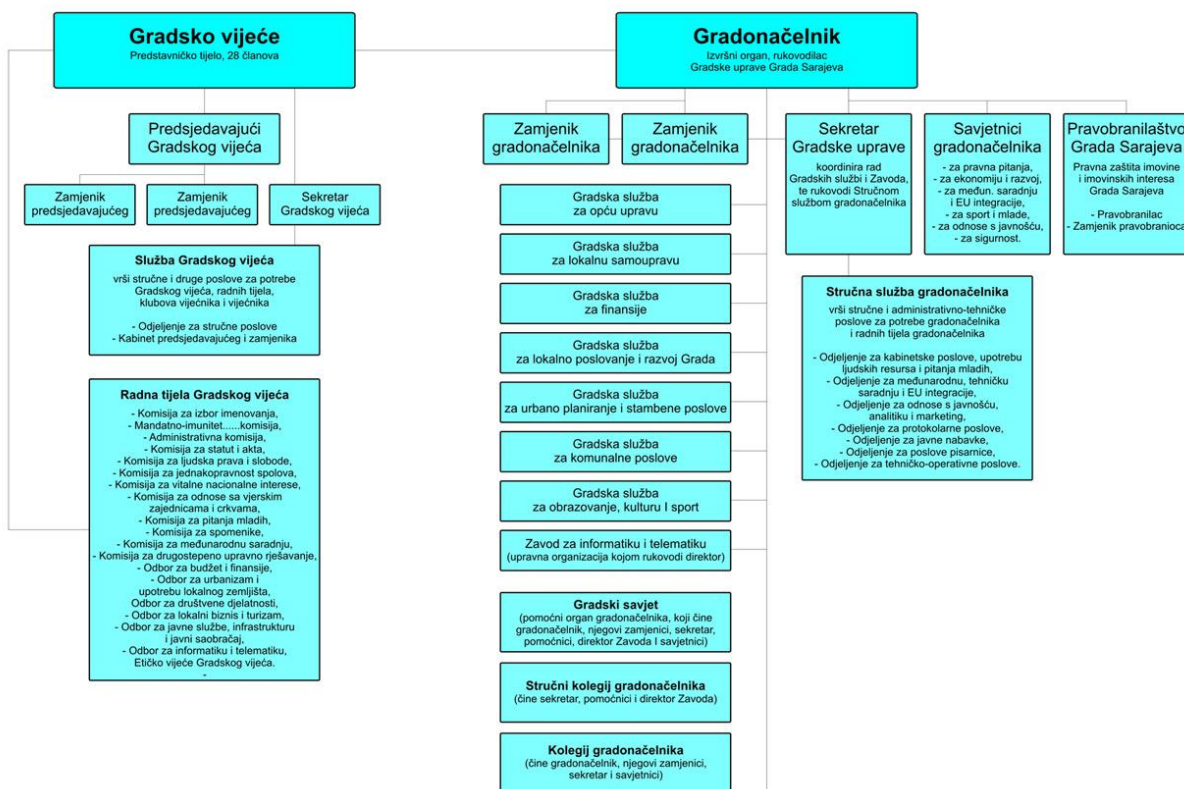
**Gradsko vijeće**
Predstavničko tijelo, 28 članova

Predsjedavajući Gradskog vijeća

Zamjenik predsjedavajućeg

Zamjenik predsjedavajućeg

Sekretar Gradskog vijeća

**Služba Gradskog vijeća**
vrši stručne i druge poslove za potrebe Gradskog vijeća, radnih tijela, klubova vijećnika i vijećnika

- Odjeljenje za stručne poslove
- Kabinet predsjedavajućeg i zamjenika

**Radna tijela Gradskog vijeća**
- Komisija za izbor imenovanja,
- Mandatno-imunitet......komisija,
- Administrativna komisija,
- Komisija za statut i akta,
- Komisija za ljudska prava i slobode,
- Komisija za jednakopravnost spolova,
- Komisija za vitalne nacionalne interese,
- Komisija za odnose sa vjerskim zajednicama i crkvama,
- Komisija za pitanja mladih,
- Komisija za spomenike,
- Komisija za međunarodnu saradnju,
- Komisija za drugostepeno upravno rješavanje,
- Odbor za budžet i finansije,
- Odbor za urbanizam i upotrebu lokalnog zemljišta,
Odbor za društvene djelatnosti,
- Odbor za lokalni biznis i turizam,
- Odbor za javne službe, infrastrukturu i javni saobraćaj,
- Odbor za informatiku i telematiku,
Etičko vijeće Gradskog vijeća.
-

**Gradonačelnik**
Izvršni organ, rukovodilac Gradske uprave Grada Sarajeva

Zamjenik gradonačelnika

Zamjenik gradonačelnika

Sekretar Gradske uprave
koordinira rad Gradskih službi i Zavoda, te rukovodi Stručnom službom gradonačelnika

Savjetnici gradonačelnika
- za pravna pitanja,
- za ekonomiju i razvoj,
- za među. saradnju i EU integracije,
- za sport i mlade,
- za odnose s javnošću,
- za sigurnost.

Pravobranilaštvo Grada Sarajeva
Pravna zaštita imovine i imovinskih interesa Grada Sarajeva

- Pravobranilac
- Zamjenik pravobranioca

Gradska služba za opću upravu

Gradska služba za lokalnu samoupravu

Gradska služba za finansije

Gradska služba za lokalno poslovanje i razvoj Grada

Gradska služba za urbano planiranje i stambene poslove

Gradska služba za komunalne poslove

Gradska služba za obrazovanje, kulturu I sport

Zavod za informatiku i telematiku
(upravna organizacija kojom rukovodi direktor)

**Gradski savjet**
(pomoćni organ gradonačelnika, koji čine gradonačelnik, njegovi zamjenici, sekretar, pomoćnici, direktor Zavoda I savjetnici)

**Stručni kolegij gradonačelnika**
(čine sekretar, pomoćnici i direktor Zavoda)

**Kolegij gradonačelnika**
(čine gradonačelnik, njegovi zamjenici, sekretar i savjetnici)

**Stručna služba gradonačelnika**
vrši stručne i administrativno-tehničke poslove za potrebe gradonačelnika i radnih tijela gradonačelnika

- Odjeljenje za kabinetske poslove, upotrebu ljudskih resursa i pitanja mladih,
- Odjeljenje za međunarodnu, tehničku saradnju i EU integracije,
- Odjeljenje za odnose s javnošću, analitiku i marketing,
- Odjeljenje za protokolarne poslove,
- Odjeljenje za javne nabavke,
- Odjeljenje za poslove pisarnice,
- Odjeljenje za tehničko-operativne poslove.